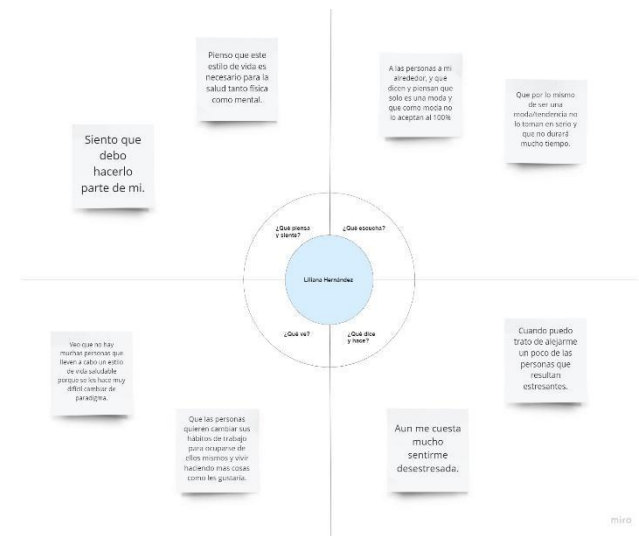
Pienso que este estilo de vida es necesario para la salud tanto física como mental.

Siento que debo hacerlo parte de mí.

A las personas a mi alrededor, y que dicen y piensan que solo es una moda y que como moda no lo aceptan al 100%

Que por lo mismo de ser una moda/tendencia no lo toman en serio y que no durará mucho tiempo.

¿Qué piensa y siente?

¿Qué escucha?

Liliana Hernández

¿Qué ve?

¿Qué dice y hace?

Veo que no hay muchas personas que lleven a cabo un estilo de vida saludable porque se les hace muy difícil cambiar de paradigma.

Que las personas quieren cambiar sus hábitos de trabajo para ocuparse de ellos mismos y vivir haciendo mas cosas como les gustaría.

Cuando puedo trato de alejarme un poco de las personas que resultan estresantes.

Aun me cuesta mucho sentirme desestresada.

miro